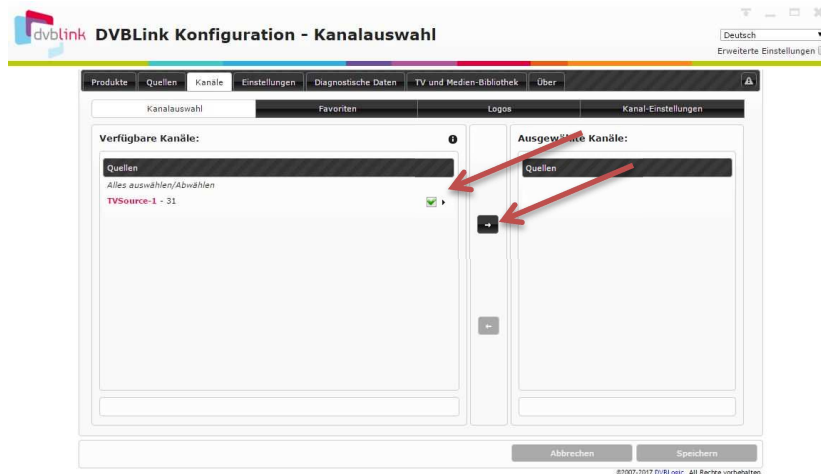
dvblink DVBLink Konfiguration - Kanalauswahl

Deutsch
Erweiterte Einstellungen

Produkte | Quellen | Kanäle | Einstellungen | Diagnostische Daten | TV und Medien-Bibliothek | Über

Kanalauswahl | Favoriten | Logos | Kanal-Einstellungen

Verfügbare Kanäle:

Quellen
Alles auswählen/Abwählen
TVSource-1 - 31

Ausgew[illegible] Kanäle:

Quellen

Abbrechen
Speichern

©2007-2017 DVBLogic. Alle Rechte vorbehalten